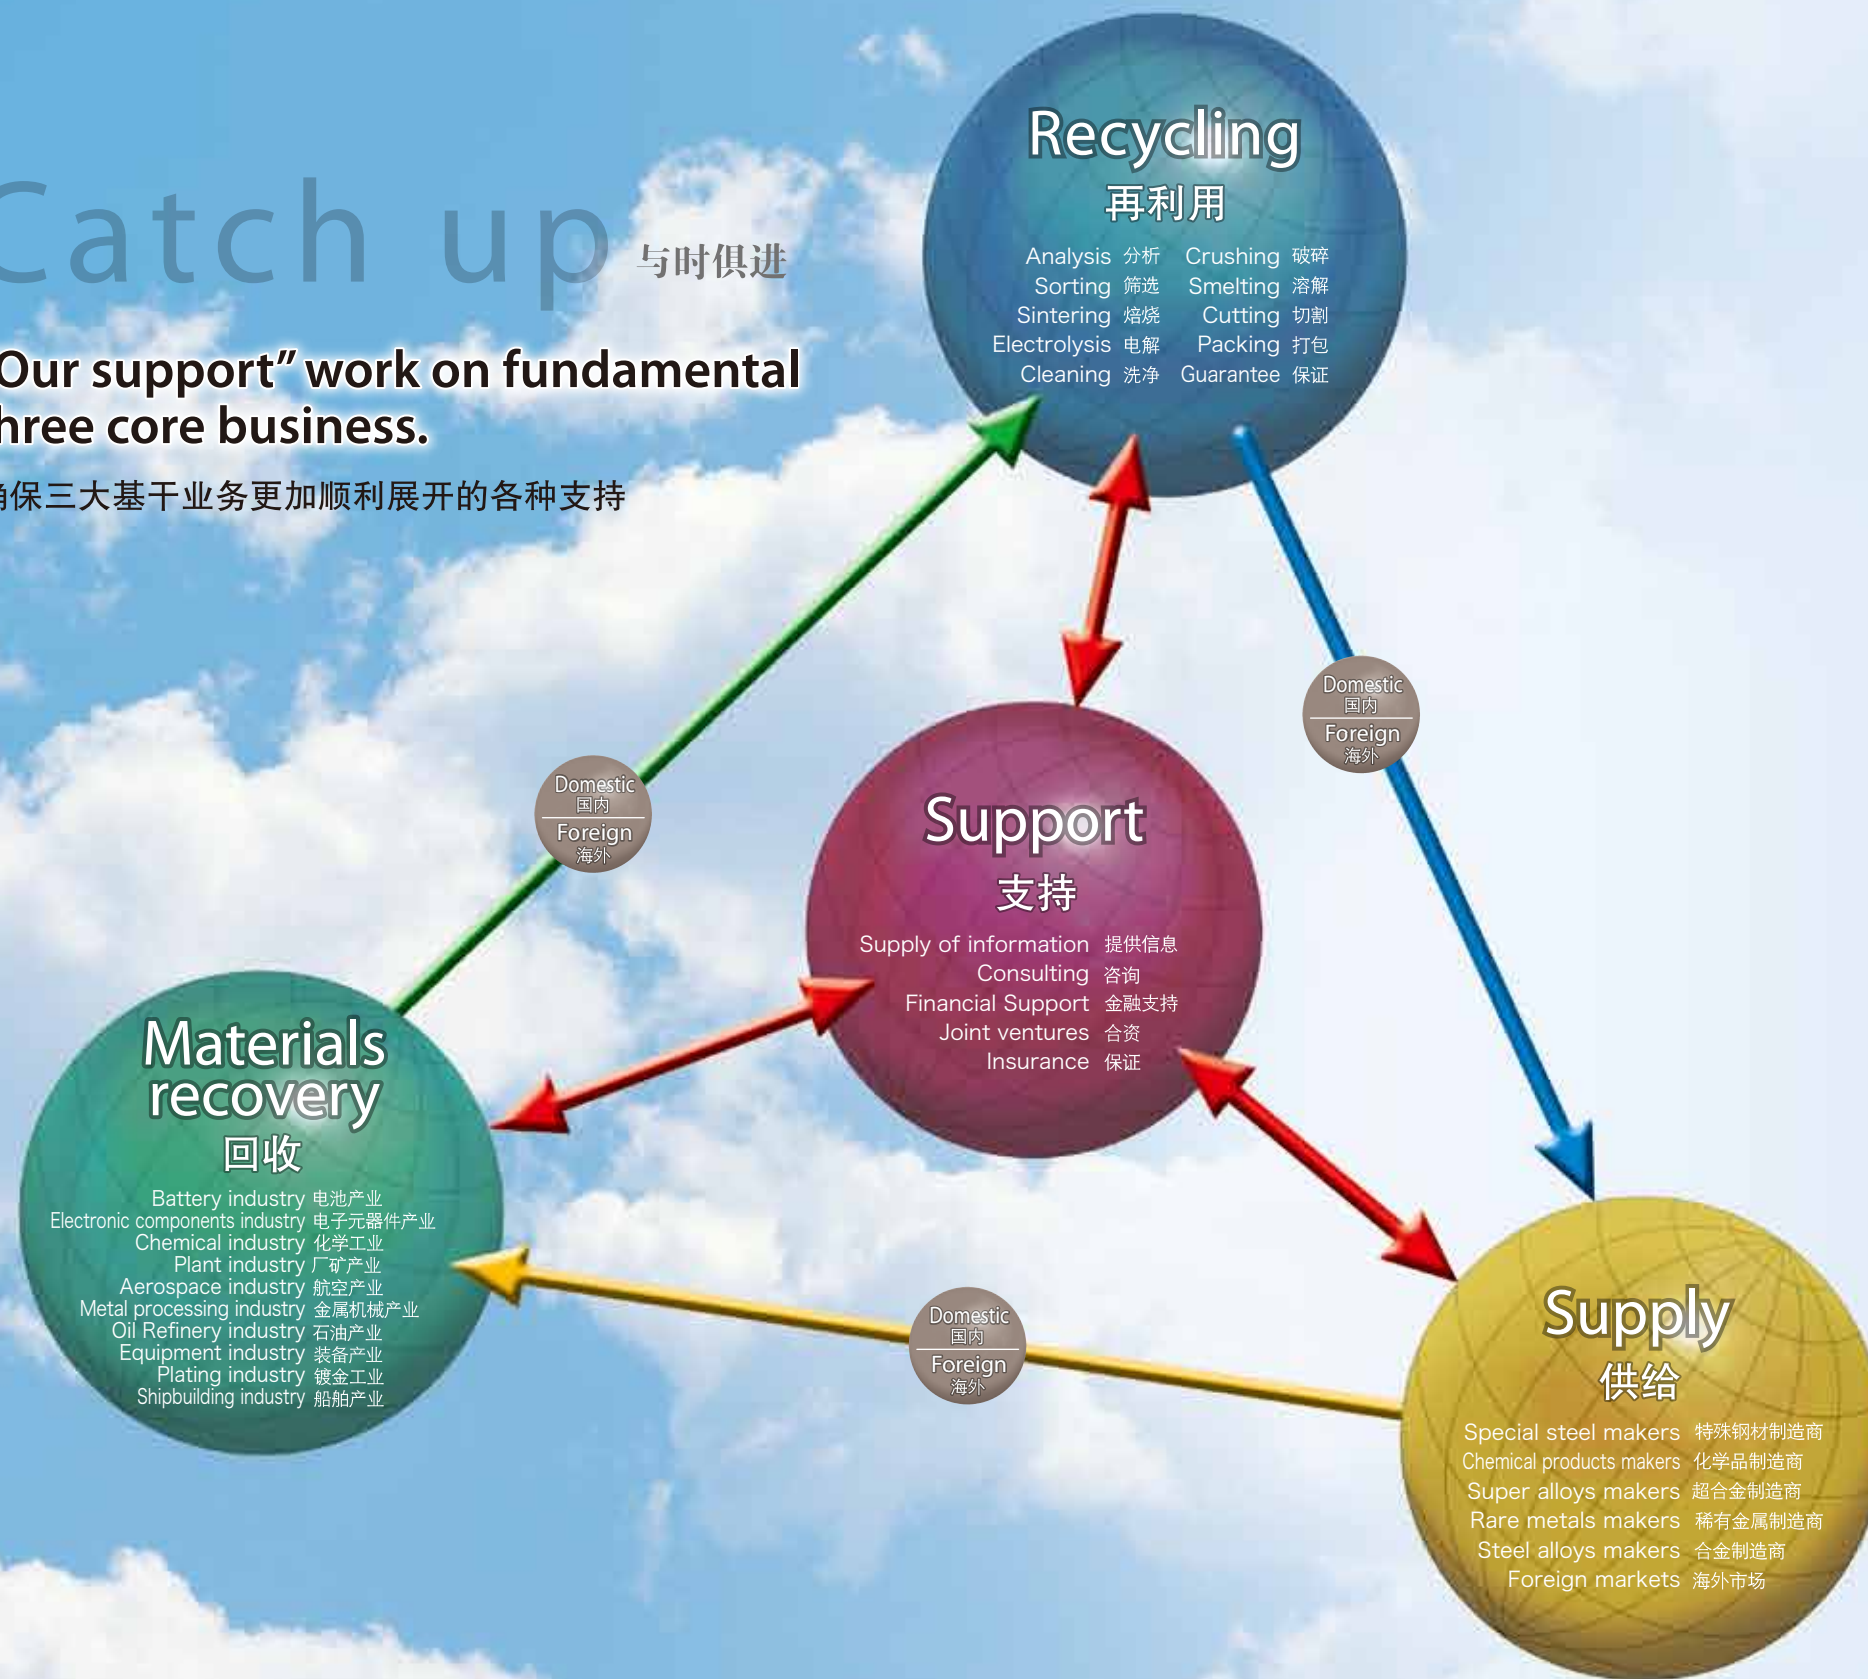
Catch up 与时俱进

Our support" work on fundamental hree core business.

角保三大基干业务更加顺利展开的各种支持

Recycling
再利用
Analysis 分析
Sorting 筛选
Sintering 焙烧
Electrolysis 电解
Cleaning 洗净
Crushing 破碎
Smelting 溶解
Cutting 切割
Packing 打包
Guarantee 保证

Domestic
国内
Foreign
海外

Domestic
国内
Foreign
海外

Support
支持
Supply of information 提供信息
Consulting 咨询
Financial Support 金融支持
Joint ventures 合资
Insurance 保证

Materials recovery
回收
Battery industry 电池产业
Electronic components industry 电子元器件产业
Chemical industry 化学工业
Plant industry 厂矿产业
Aerospace industry 航空产业
Metal processing industry 金属机械产业
Oil Refinery industry 石油产业
Equipment industry 装备产业
Plating industry 镀金工业
Shipbuilding industry 船舶产业

Domestic
国内
Foreign
海外

Supply
供给
Special steel makers 特殊钢材制造商
Chemical products makers 化学品制造商
Super alloys makers 超合金制造商
Rare metals makers 稀有金属制造商
Steel alloys makers 合金制造商
Foreign markets 海外市场